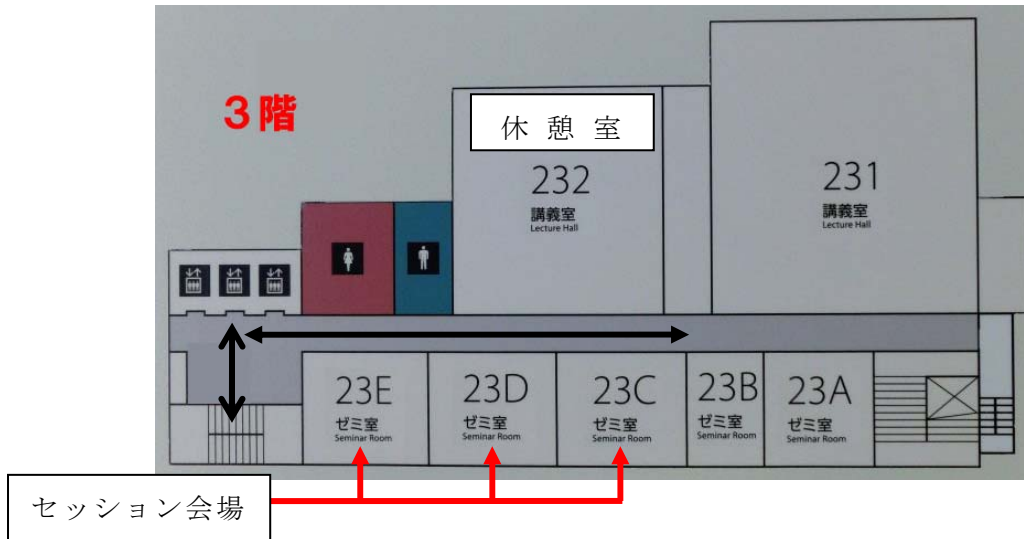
3階

休 憩 室

232
講義室
Lecture Hall

231
講義室
Lecture Hall

23E
ゼミ室
Seminar Room

23D
ゼミ室
Seminar Room

23C
ゼミ室
Seminar Room

23B
ゼミ室
Seminar Room

23A
ゼミ室
Seminar Room

セッション会場